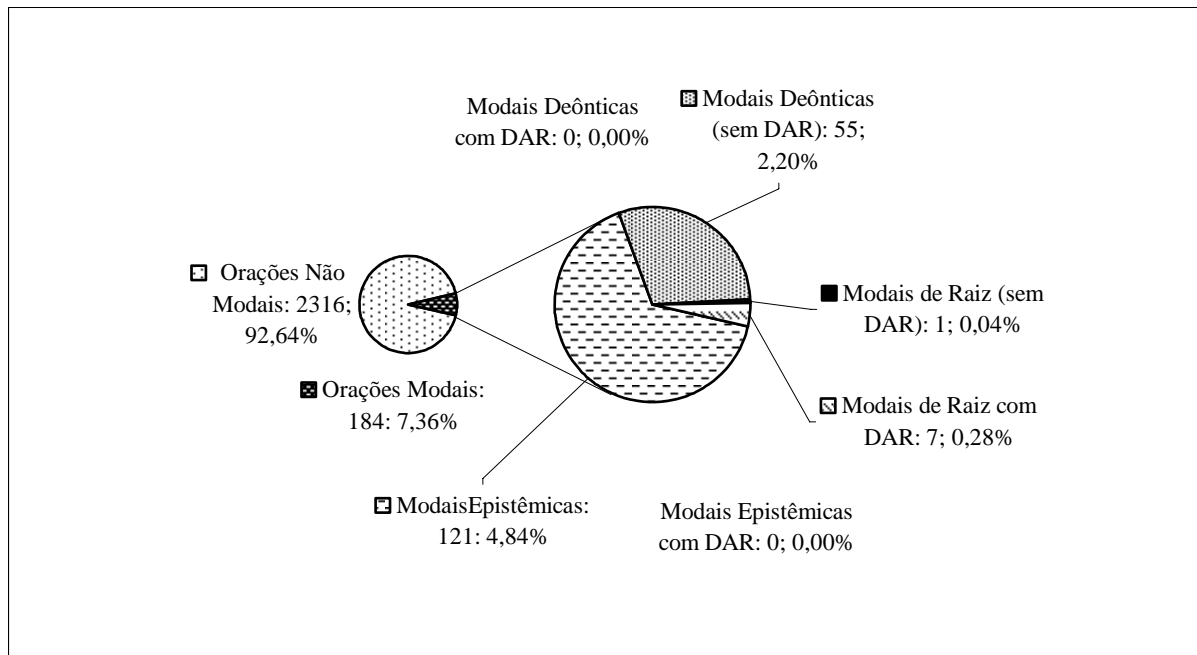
Modais Deônticas com DAR: 0; 0,00%

Modais Deônticas (sem DAR): 55; 2,20%

Orações Não Modais: 2316; 92,64%

Modais de Raiz (sem DAR): 1; 0,04%

Orações Modais: 184: 7,36%

Modais de Raiz com DAR: 7; 0,28%

ModaisEpistêmicas: 121: 4,84%

Modais Epistêmicas com DAR: 0; 0,00%